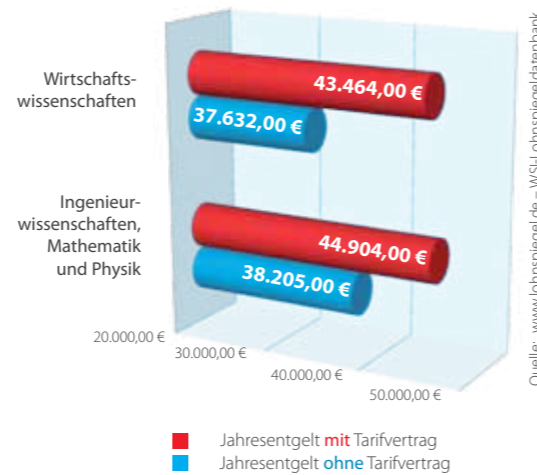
Wirtschaftswissenschaften

43.464,00 €

37.632,00 €

Ingenieurwissenschaften, Mathematik und Physik

44.904,00 €

38.205,00 €

20.000,00 €

30.000,00 €

40.000,00 €

50.000,00 €

Quelle: www.lohnspiegel.de – WSI-Lohnspiegeldatenbank

Jahresentgelt mit Tarifvertrag

Jahresentgelt ohne Tarifvertrag